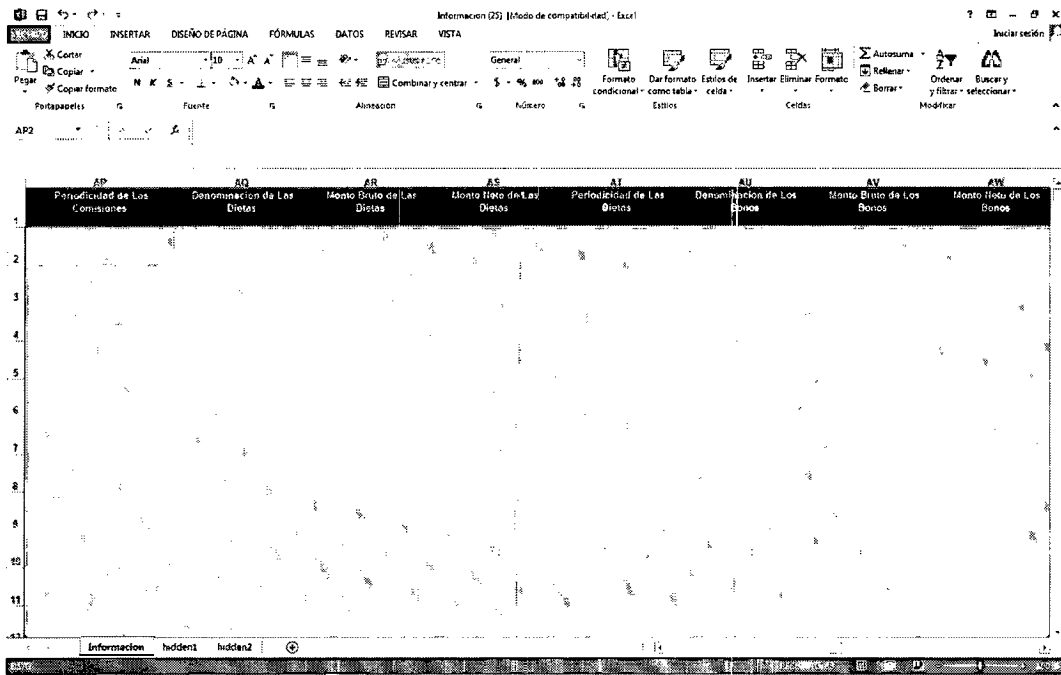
Informacion (25) [Modo de compatibilidad] - Excel

? – ✕

ARCHIVO INICIO INSERTAR DISEÑO DE PÁGINA FÓRMULAS DATOS REVISAR VISTA

Iniciar sesión

Cortar
Copiar
Copiar formato
Pegar
Portapapeles

Arial 10
N K S
Fuente

Combinar y centrar
Alineación

General
$ % 000
Número

Formato condicional
Dar formato como tabla
Estilos de celda
Estilos

Insertar Eliminar Formato
Celdas

Autosuma
Rellenar
Borrar
Ordenar y filtrar
Buscar y seleccionar
Modificar

AP2

| | AP | AQ | AR | AS | AT | AU | AV | AW |
|---|---|---|---|---|---|---|---|---|
| 1 | Periodicidad de Las Comisiones | Denominacion de Las Dietas | Monto Bruto de Las Dietas | Monto Neto de Las Dietas | Periodicidad de Las Dietas | Denominacion de Los Bonos | Monto Bruto de Los Bonos | Monto Neto de Los Bonos |
| 2 | | | | | | | | |
| 3 | | | | | | | | |
| 4 | | | | | | | | |
| 5 | | | | | | | | |
| 6 | | | | | | | | |
| 7 | | | | | | | | |
| 8 | | | | | | | | |
| 9 | | | | | | | | |
| 10 | | | | | | | | |
| 11 | | | | | | | | |

Informacion hidden1 hidden2